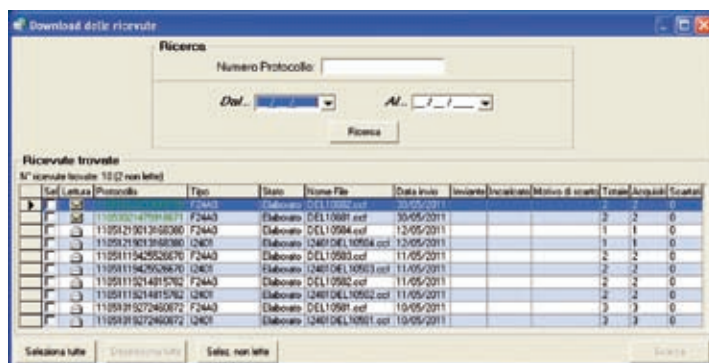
Download delle ricevute

Ricerca

Numero Protocollo:

Dal... _/_/_

Al... _/_/_

Ricerca

Ricevute trovate

N° ricevute trovate: 10 (2 non lette)

| | Sel | Lettura | Protocollo | Tipo | Stato | Nome File | Data invio | Inviante | Incaricato | Motivo di scarto | Totale | Acquisiti | Scartati |
|---|---|---|---|---|---|---|---|---|---|---|---|---|---|
| ▶ | | | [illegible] | F24A3 | Elaborato | DEL10082.ccf | 30/05/2011 | | | | 2 | 2 | 0 |
| | | | 11053021479516671 | F24A3 | Elaborato | DEL10081.ccf | 30/05/2011 | | | | 2 | 2 | 0 |
| | | | 11051219013168380 | F24A3 | Elaborato | DEL10084.ccf | 12/05/2011 | | | | 1 | 1 | 0 |
| | | | 11051219013168380 | I2401 | Elaborato | I2401DEL10504.ccf | 12/05/2011 | | | | 1 | 1 | 0 |
| | | | 11051115425526670 | F24A3 | Elaborato | DEL10083.ccf | 11/05/2011 | | | | 2 | 2 | 0 |
| | | | 11051115425526670 | I2401 | Elaborato | I2401DEL10503.ccf | 11/05/2011 | | | | 2 | 2 | 0 |
| | | | 11051113214815782 | F24A3 | Elaborato | DEL10082.ccf | 11/05/2011 | | | | 2 | 2 | 0 |
| | | | 11051113214815782 | I2401 | Elaborato | I2401DEL10502.ccf | 11/05/2011 | | | | 2 | 2 | 0 |
| | | | 11051015272460872 | F24A3 | Elaborato | DEL10081.ccf | 10/05/2011 | | | | 3 | 3 | 0 |
| | | | 11051015272460872 | I2401 | Elaborato | I2401DEL10501.ccf | 10/05/2011 | | | | 3 | 3 | 0 |

Seleziona tutte | Deseleziona tutte | Selez. non lette | Scarica